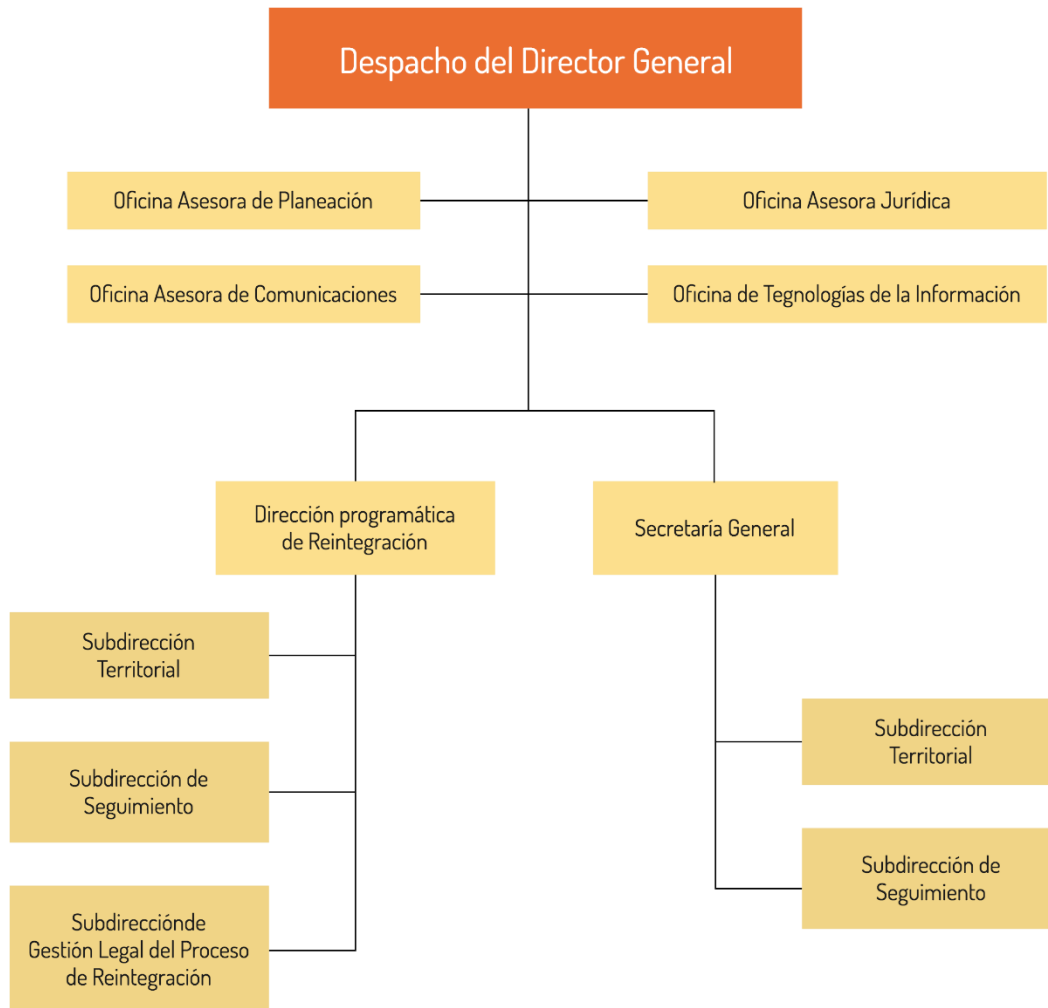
Despacho del Director General

Oficina Asesora de Planeación

Oficina Asesora Jurídica

Oficina Asesora de Comunicaciones

Oficina de Tegnologías de la Información

Dirección programática de Reintegración

Secretaría General

Subdirección Territorial

Subdirección de Seguimiento

Subdirecciónde Gestión Legal del Proceso de Reintegración

Subdirección Territorial

Subdirección de Seguimiento